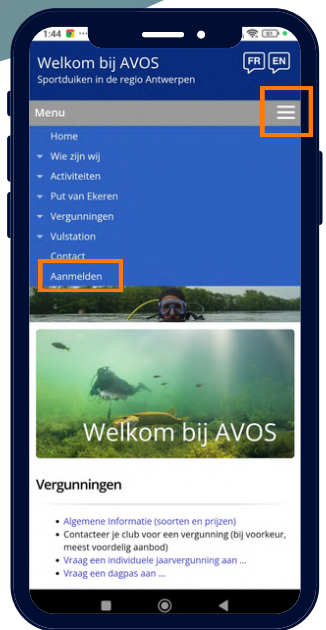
1:44

Welkom bij AVOS
Sportduiken in de regio Antwerpen

FR EN

Menu

Home
Wie zijn wij
Activiteiten
Put van Ekeren
Vergunningen
Vulstation
Contact
Aanmelden

Welkom bij AVOS

Vergunningen

- Algemene Informatie (soorten en prijzen)
- Contacteer je club voor een vergunning (bij voorkeur, meest voordelig aanbod)
- Vraag een individuele jaarvergunning aan ...
- Vraag een dagpas aan ...